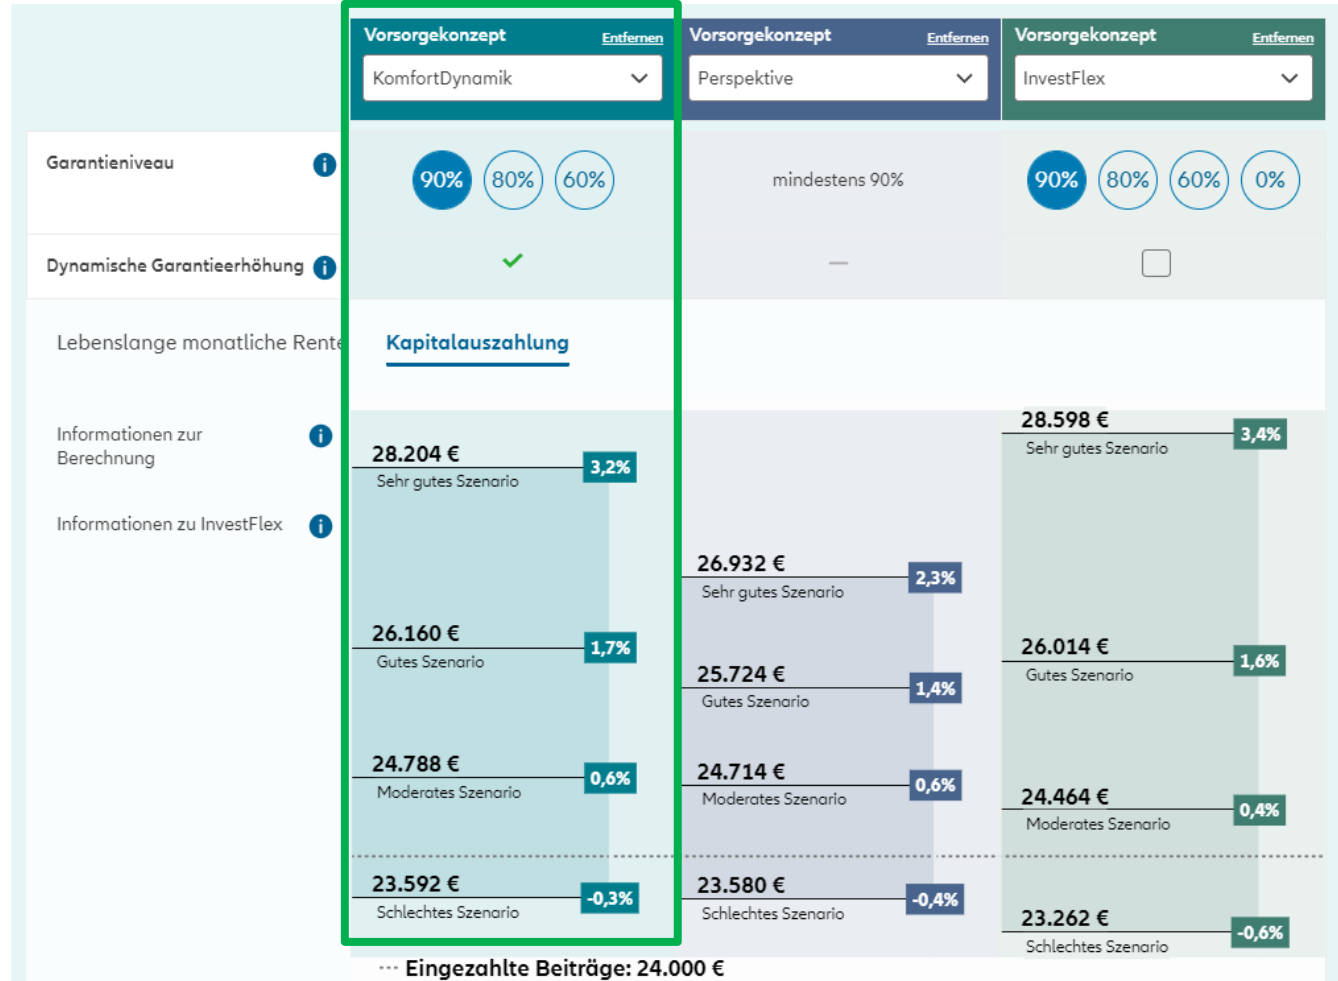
Vorsorgekonzept Entfernen
KomfortDynamik

Vorsorgekonzept Entfernen
Perspektive

Vorsorgekonzept Entfernen
InvestFlex

Garantieniveau
90% 80% 60%
mindestens 90%
90% 80% 60% 0%

Dynamische Garantieerhöhung

Lebenslange monatliche Rente
Kapitalauszahlung

Informationen zur Berechnung

Informationen zu InvestFlex

28.204 €
Sehr gutes Szenario
3,2%

26.160 €
Gutes Szenario
1,7%

24.788 €
Moderates Szenario
0,6%

23.592 €
Schlechtes Szenario
-0,3%

26.932 €
Sehr gutes Szenario
2,3%

25.724 €
Gutes Szenario
1,4%

24.714 €
Moderates Szenario
0,6%

23.580 €
Schlechtes Szenario
-0,4%

28.598 €
Sehr gutes Szenario
3,4%

26.014 €
Gutes Szenario
1,6%

24.464 €
Moderates Szenario
0,4%

23.262 €
Schlechtes Szenario
-0,6%

Eingezahlte Beiträge: 24.000 €